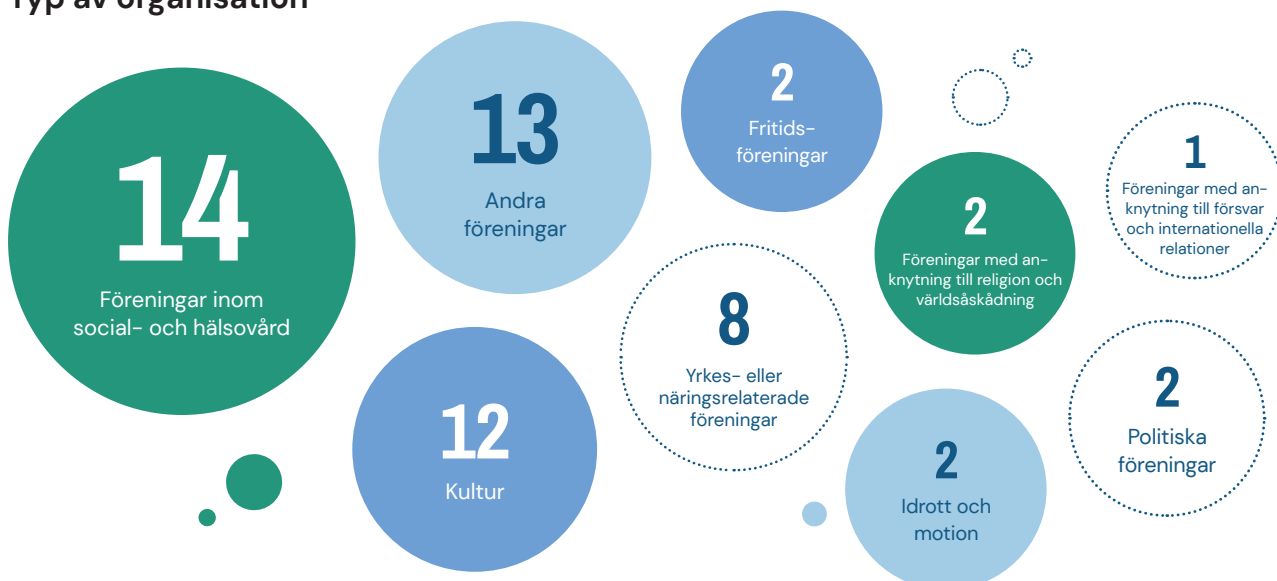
Typ av organisation

14
Föreningar inom social- och hälsovård

13
Andra föreningar

2
Fritidsföreningar

1
Föreningar med anknytning till försvar och internationella relationer

2
Föreningar med anknytning till religion och världsåskådning

8
Yrkes- eller näringsrelaterade föreningar

12
Kultur

2
Idrott och motion

2
Politiska föreningar